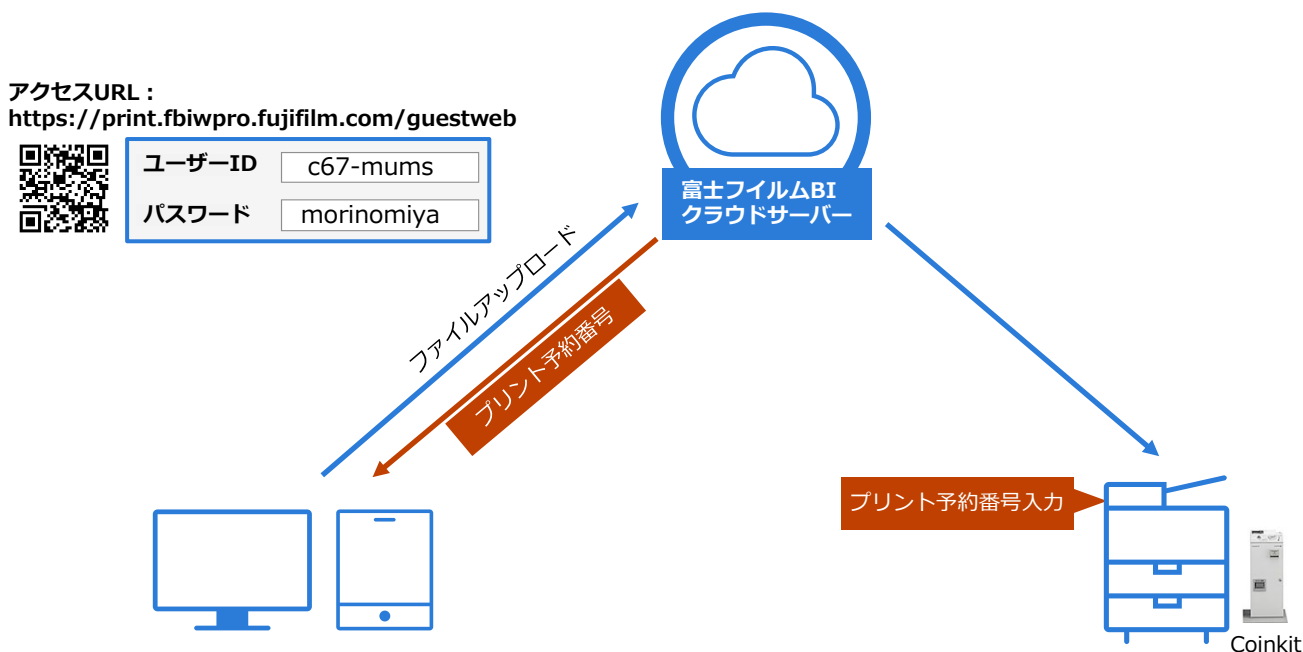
アクセスURL：
https://print.fbiwpro.fujifilm.com/guestweb

| ユーザーID | c67-mums |
|---|---|
| パスワード | morinomiya |

富士フイルムBI
クラウドサーバー

ファイルアップロード

プリント予約番号

プリント予約番号入力

Coinkit